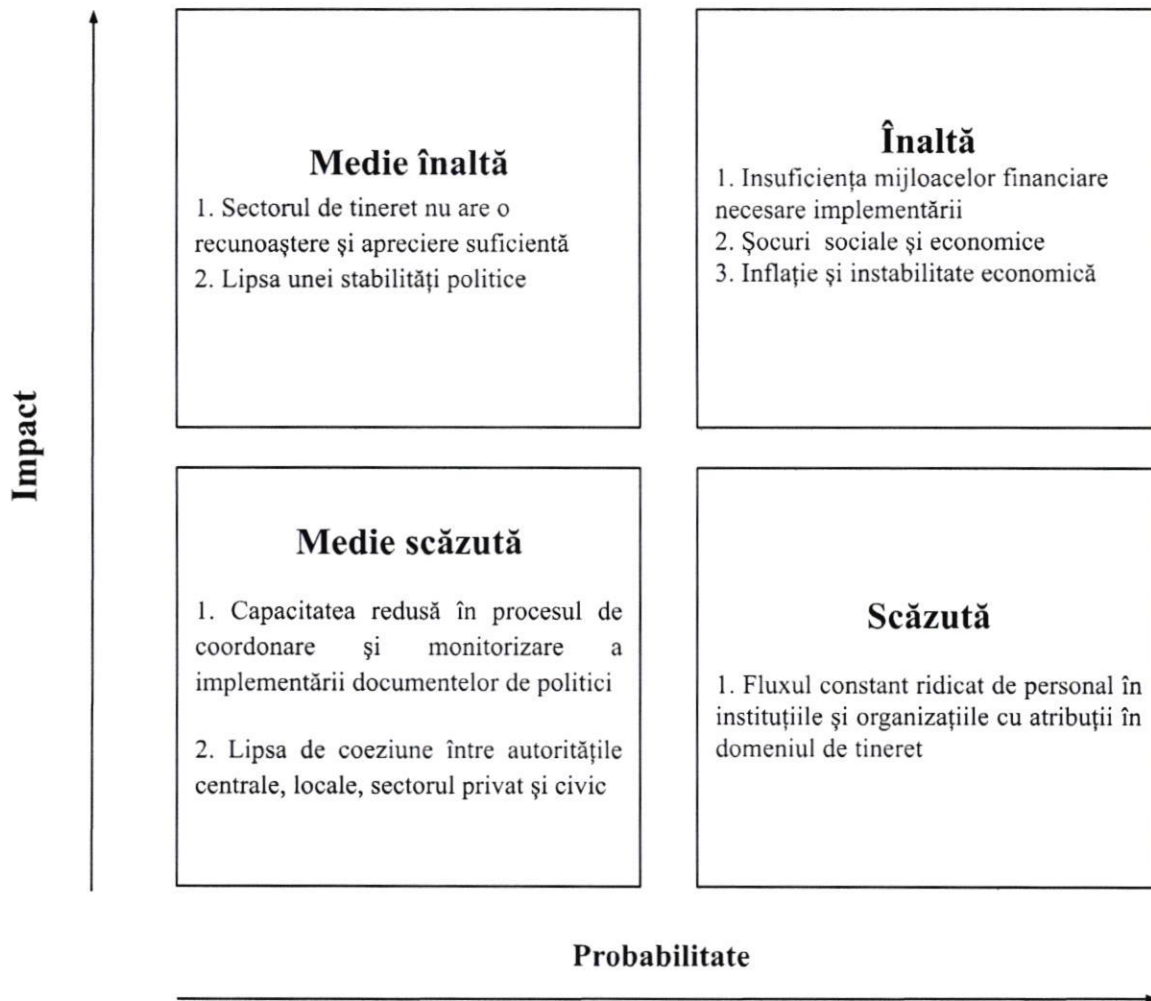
Impact

Medie înaltă

1. Sectorul de tineret nu are o recunoaştere şi apreciere suficientă
2. Lipsa unei stabilităţi politice

Înaltă

1. Insuficienţa mijloacelor financiare necesare implementării
2. Şocuri sociale şi economice
3. Inflaţie şi instabilitate economică

Medie scăzută

1. Capacitatea redusă în procesul de coordonare şi monitorizare a implementării documentelor de politici

2. Lipsa de coeziune între autorităţile centrale, locale, sectorul privat şi civic

Scăzută

1. Fluxul constant ridicat de personal în instituţiile şi organizaţiile cu atribuţii în domeniul de tineret

Probabilitate